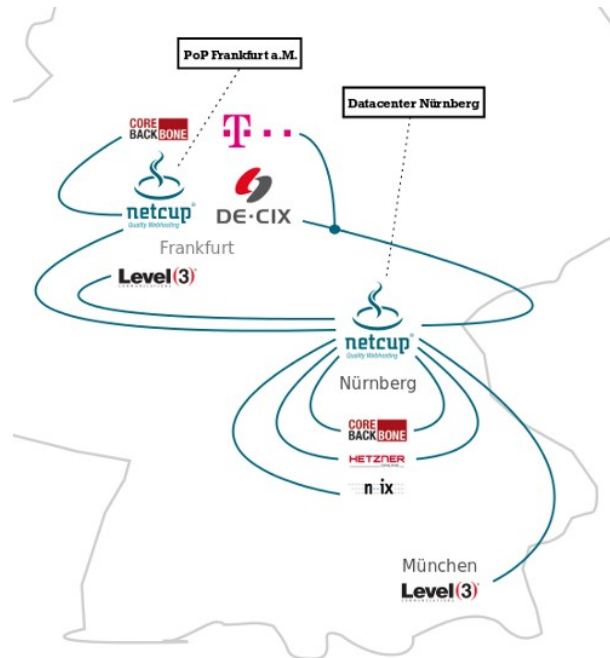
PoP Frankfurt a.M.

Datacenter Nürnberg

CORE BACKBONE

T · · ·

netcup®
Quality Webhosting

DE·CIX

Frankfurt

Level(3)

netcup®
Quality Webhosting

Nürnberg

CORE BACKBONE

HETZNER ONLINE

n·ix

München

Level(3)